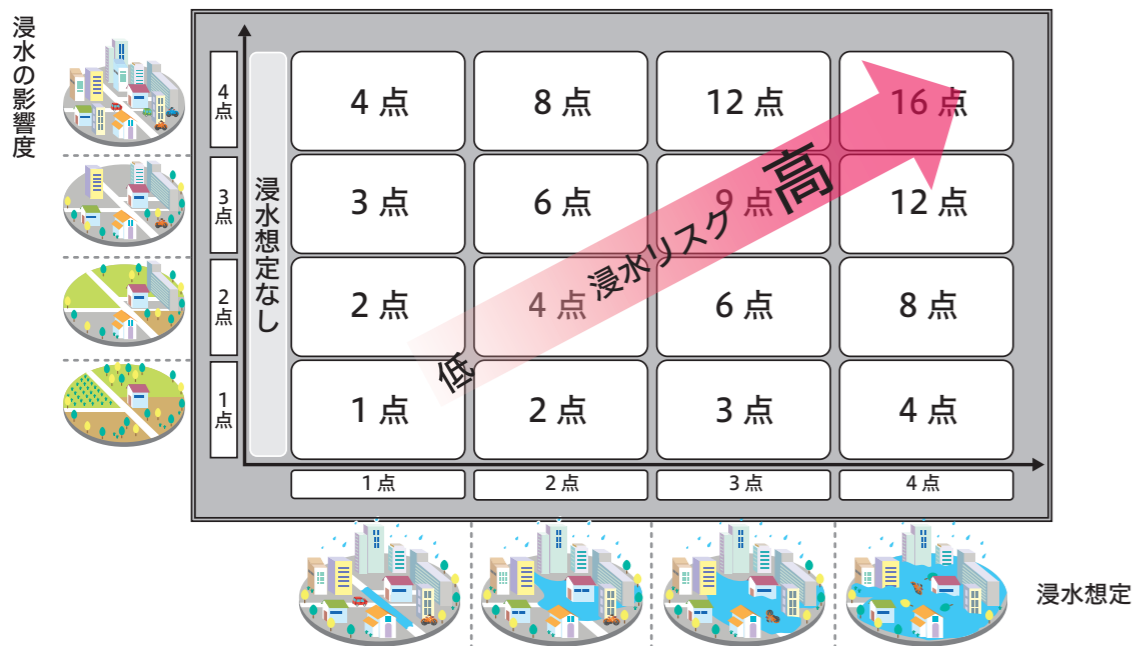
浸水の影響度

4点
3点
2点
1点

浸水想定なし

| 4 点 | 8 点 | 12 点 | 16 点 |
|---|---|---|---|
| 3 点 | 6 点 | 9 点 | 12 点 |
| 2 点 | 4 点 | 6 点 | 8 点 |
| 1 点 | 2 点 | 3 点 | 4 点 |
| 1 点 | 2 点 | 3 点 | 4 点 |

低 浸水リスク 高

浸水想定